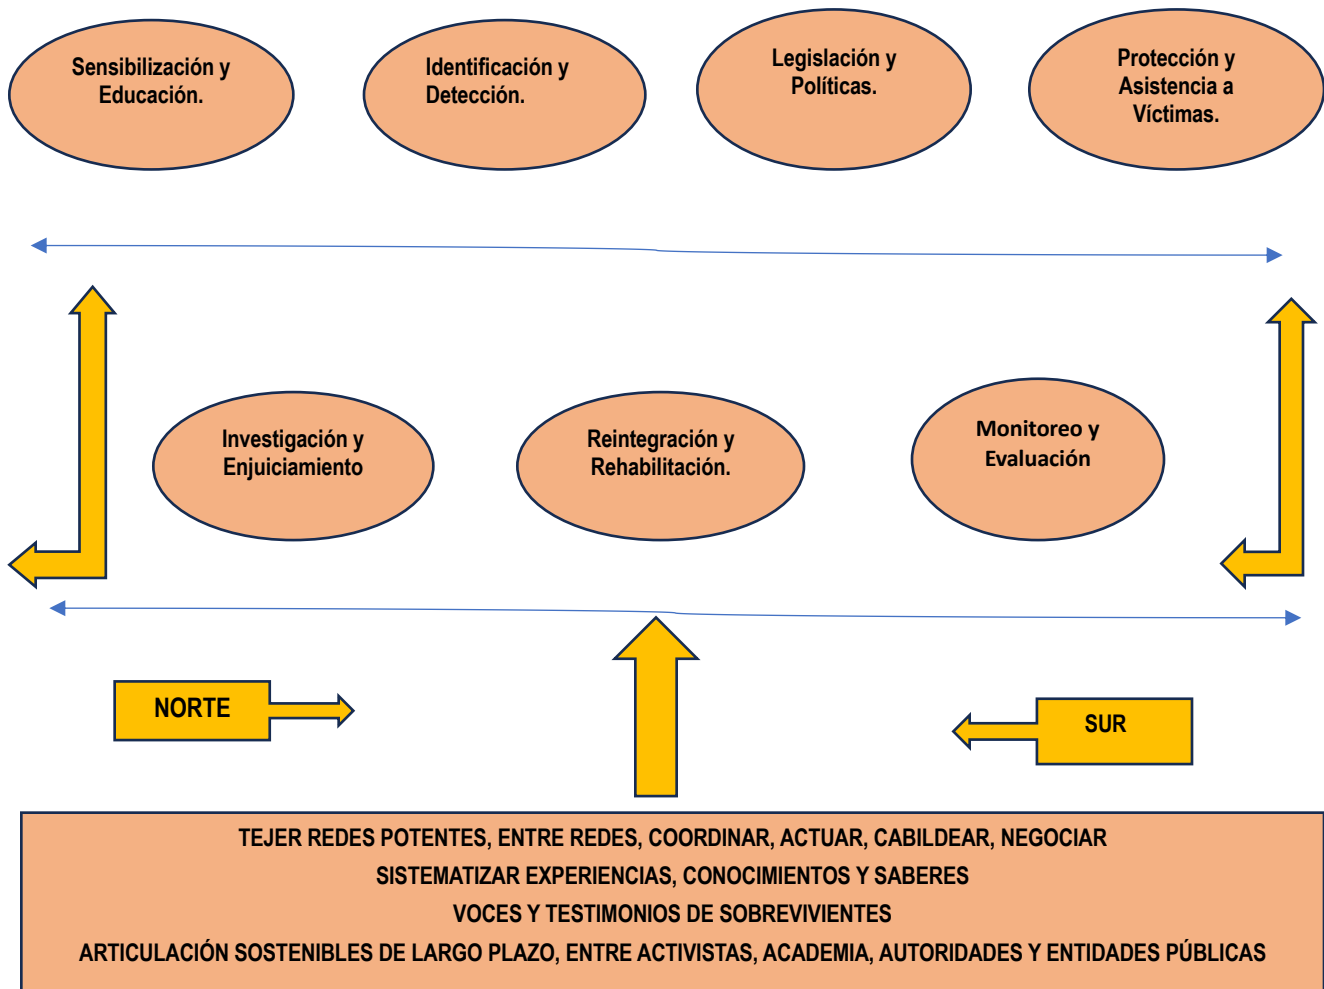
Sensibilización y Educación.

Identificación y Detección.

Legislación y Políticas.

Protección y Asistencia a Víctimas.

Investigación y Enjuiciamiento

Reintegración y Rehabilitación.

Monitoreo y Evaluación

NORTE

SUR

TEJER REDES POTENTES, ENTRE REDES, COORDINAR, ACTUAR, CABILDEAR, NEGOCIAR
SISTEMATIZAR EXPERIENCIAS, CONOCIMIENTOS Y SABERES
VOCES Y TESTIMONIOS DE SOBREVIVIENTES
ARTICULACIÓN SOSTENIBLES DE LARGO PLAZO, ENTRE ACTIVISTAS, ACADEMIA, AUTORIDADES Y ENTIDADES PÚBLICAS